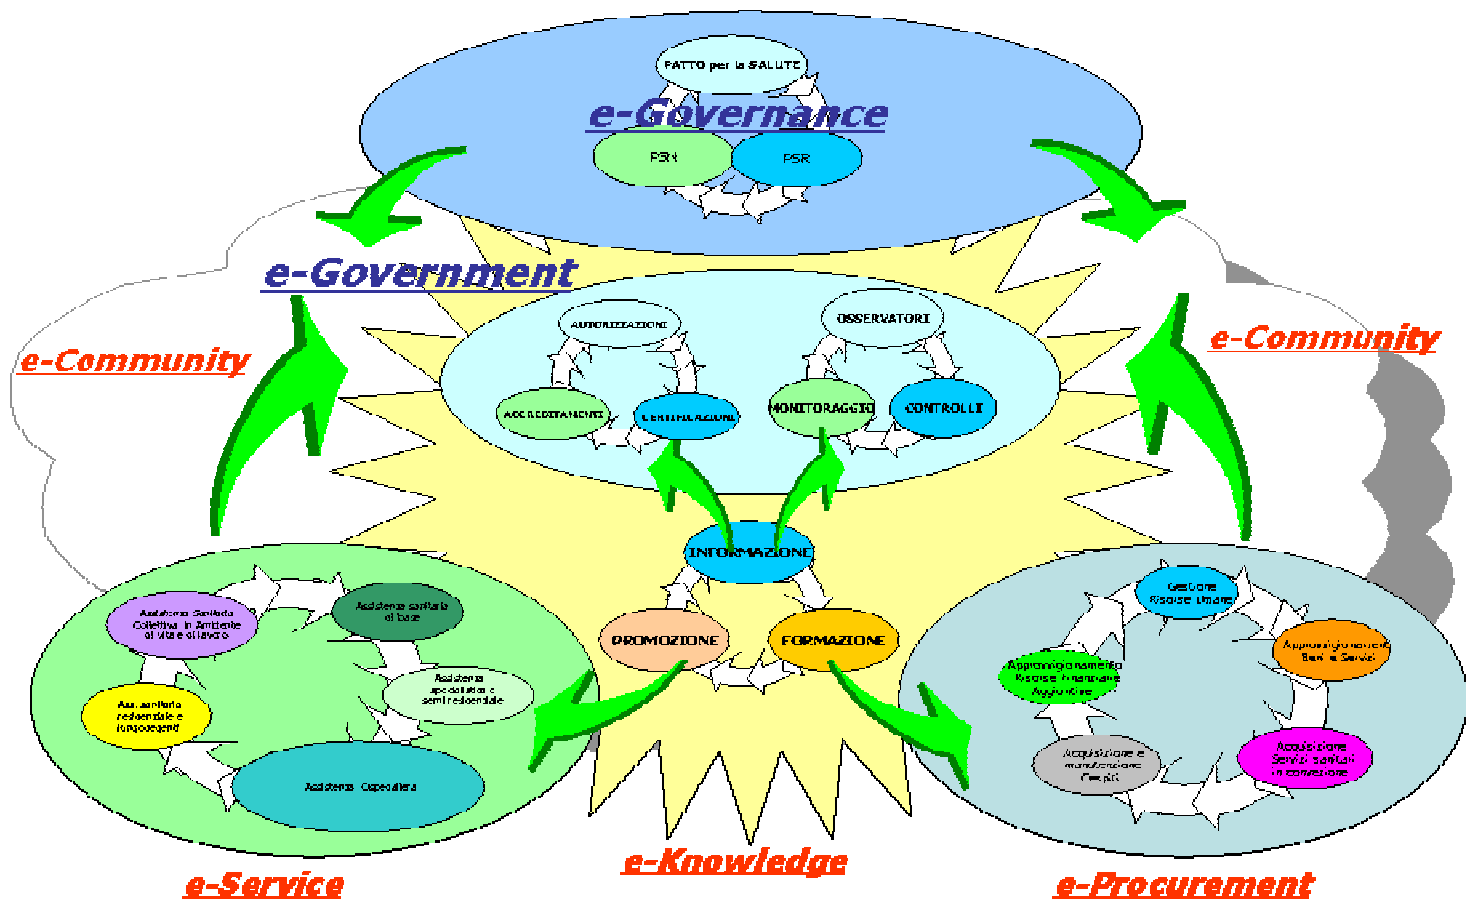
FATTO per la SALUTE

e-Governance

PSN

PSR

e-Government

e-Community

e-Community

AUTORIZZAZIONI

ACCREDITAMENTI

CERTIFICAZIONI

OSSERVATORI

MONITORAGGIO

CONTROLLI

INFORMAZIONE

PROMOZIONE

FORMAZIONE

Assistenza Sanitaria Collettiva in Ambiente di vita e di lavoro

Assistenza sanitaria di base

Assistenza specialistica e semiresidenziale

Ass. sanitaria residenziale e lungodegenti

Assistenza Ospedaliera

Gestione Risorse Umane

Approvvigionamenti Beni e Servizi

Approvvigionamento Risorse Finanziarie Aggiuntive

Acquisizione Servizi sanitari in convenzione

Acquisizione e manutenzione Cespiti

e-Service

e-Knowledge

e-Procurement